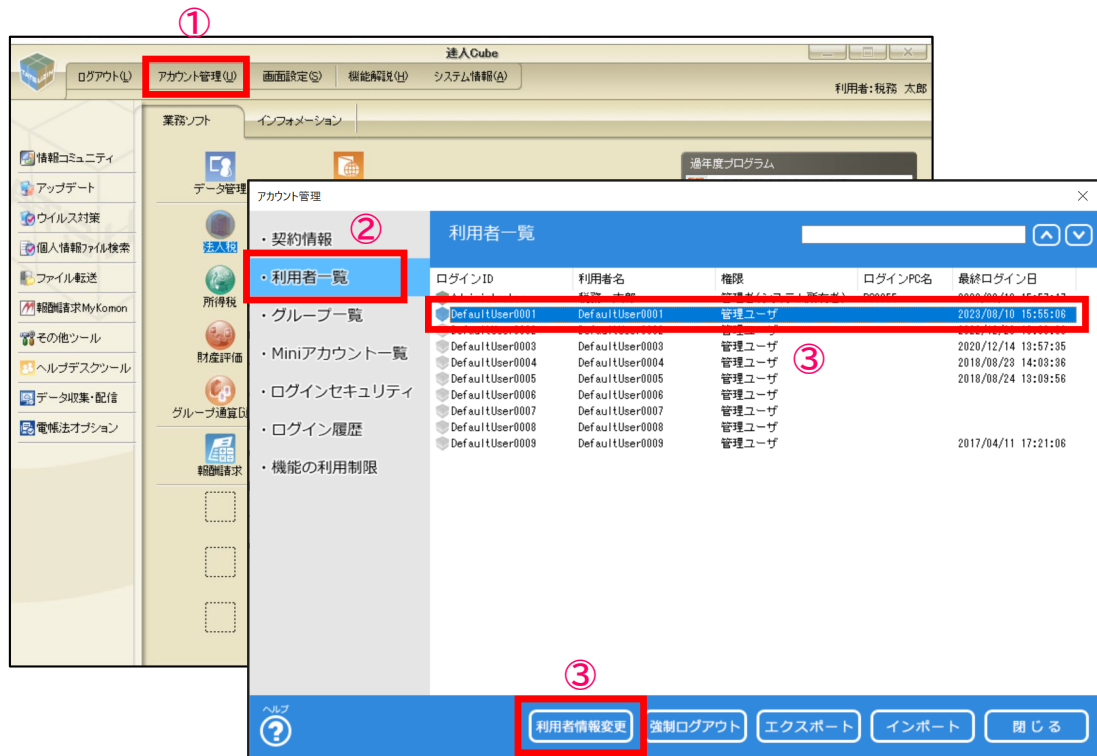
①

達人Cube

ログアウト(L)　アカウント管理(U)　画面設定(S)　機能解説(H)　システム情報(A)

利用者:税務 太郎

業務ソフト　インフォメーション

情報コミュニティ
アップデート
ウイルス対策
個人情報ファイル検索
ファイル転送
報酬請求MyKomon
その他ツール
ヘルプデスクツール
データ収集・配信
電帳法オプション

データ管理
法人税
所得税
財産評価
グループ通算
報酬請求

過年度プログラム

アカウント管理

・契約情報　②
・利用者一覧
・グループ一覧
・Miniアカウント一覧
・ログインセキュリティ
・ログイン履歴
・機能の利用制限

利用者一覧

| ログインID | 利用者名 | 権限 | ログインPC名 | 最終ログイン日 |
|---|---|---|---|---|
| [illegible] | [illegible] | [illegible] | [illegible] | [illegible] |
| DefaultUser0001 | DefaultUser0001 | 管理ユーザ | | 2023/08/10 15:55:06 |
| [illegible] | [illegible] | 管理ユーザ | | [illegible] |
| DefaultUser0003 | DefaultUser0003 | 管理ユーザ | | 2020/12/14 13:57:35 |
| DefaultUser0004 | DefaultUser0004 | 管理ユーザ | | 2018/08/23 14:03:36 |
| DefaultUser0005 | DefaultUser0005 | 管理ユーザ | | 2018/08/24 13:09:56 |
| DefaultUser0006 | DefaultUser0006 | 管理ユーザ | | |
| DefaultUser0007 | DefaultUser0007 | 管理ユーザ | | |
| DefaultUser0008 | DefaultUser0008 | 管理ユーザ | | |
| DefaultUser0009 | DefaultUser0009 | 管理ユーザ | | 2017/04/11 17:21:06 |

③

③

ヘルプ
?

利用者情報変更　強制ログアウト　エクスポート　インポート　閉じる